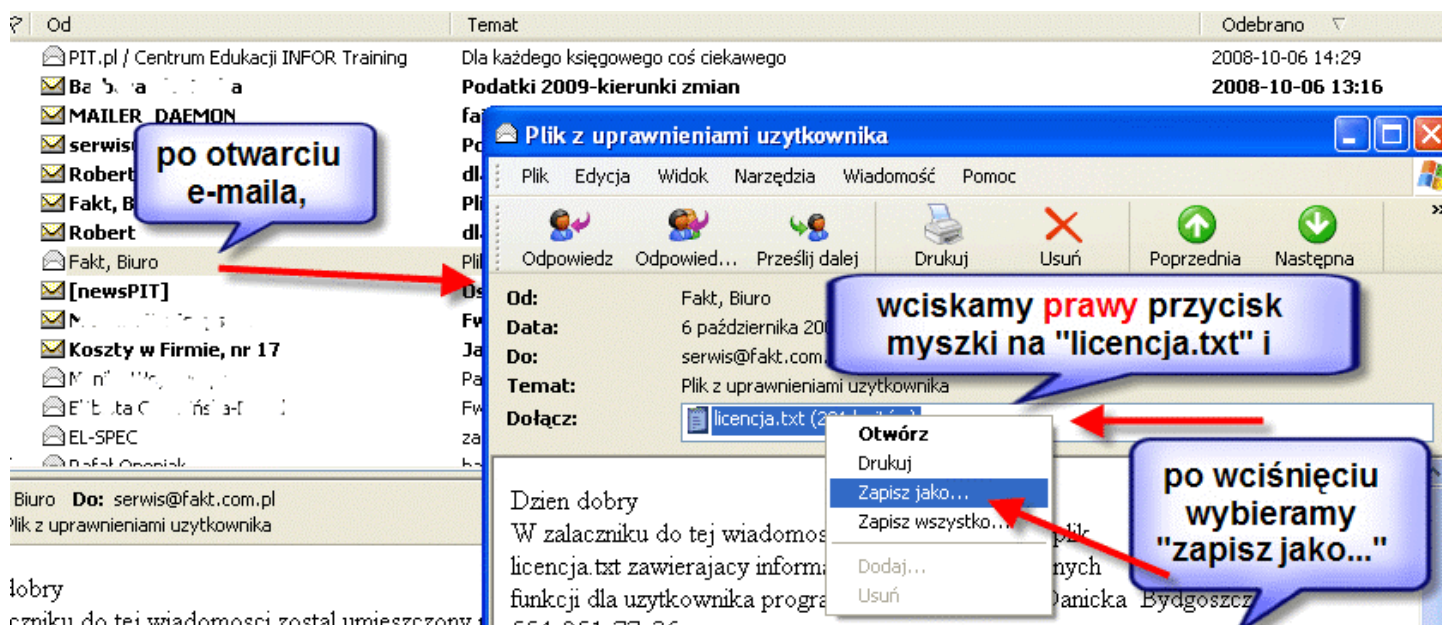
Od | Temat | Odebrano

PIT.pl / Centrum Edukacji INFOR Training | Dla każdego księgowego coś ciekawego | 2008-10-06 14:29
Ba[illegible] | Podatki 2009-kierunki zmian | 2008-10-06 13:16
MAILER_DAEMON
serwis
Robert
Fakt, B
Robert
Fakt, Biuro
[newsPIT]
M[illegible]
Koszty w Firmie, nr 17
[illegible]
El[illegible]
EL-SPEC
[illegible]

po otwarciu e-maila,

Biuro Do: serwis@fakt.com.pl
Plik z uprawnieniami uzytkownika

dobry
czniku do tej wiadomosci zostal umieszczony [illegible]

Plik z uprawnieniami uzytkownika

Plik Edycja Widok Narzędzia Wiadomość Pomoc

Odpowiedz Odpowied... Prześlij dalej Drukuj Usuń Poprzednia Następna

Od: Fakt, Biuro
Data: 6 października 20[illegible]
Do: serwis@fakt.com.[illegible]
Temat: Plik z uprawnieniami uzytkownika
Dołącz: licencja.txt ([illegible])

wciskamy prawy przycisk myszki na "licencja.txt" i

Otwórz
Drukuj
Zapisz jako...
Zapisz wszystko...
Dodaj...
Usuń

po wciśnięciu wybieramy "zapisz jako..."

Dzien dobry
W zalaczniku do tej wiadomos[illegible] plik licencja.txt zawierajacy informa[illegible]nych funkcji dla uzytkownika progra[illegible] Danicka Bydgoszcz